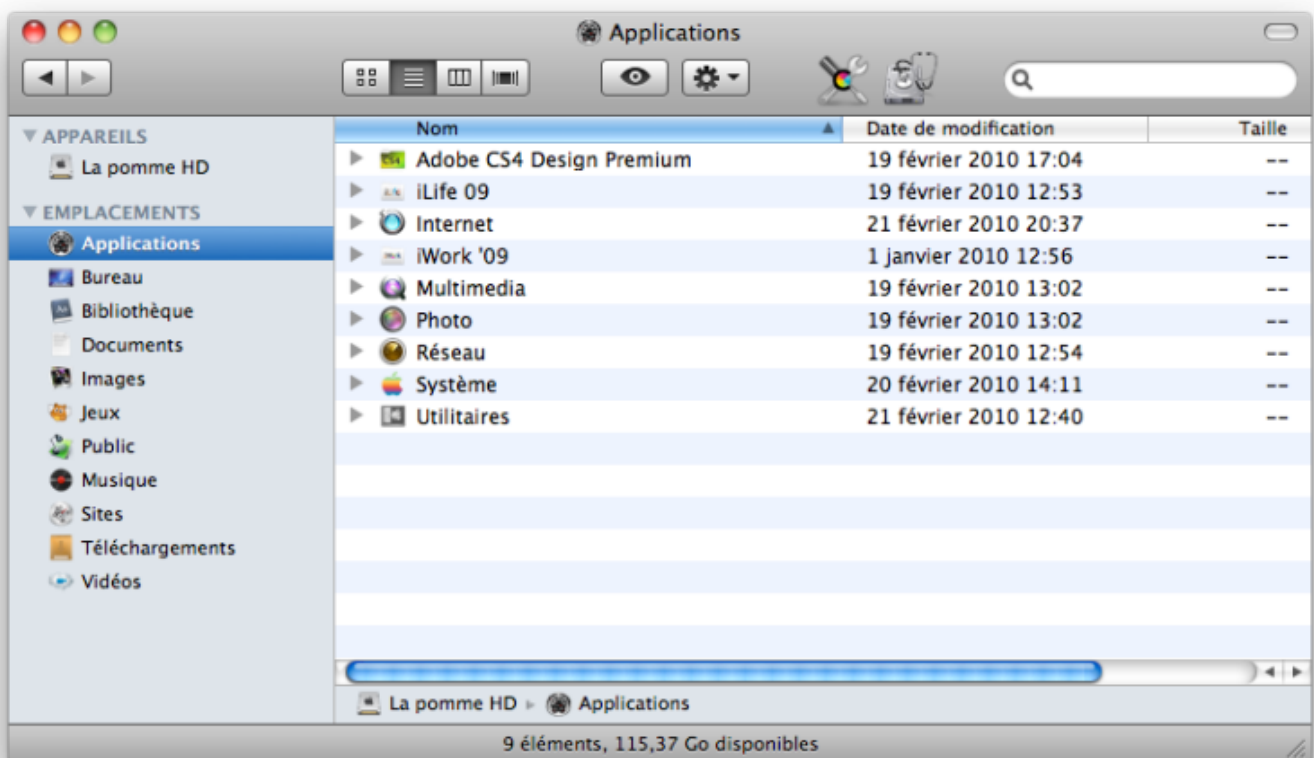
Applications

APPAREILS
La pomme HD
EMPLACEMENTS
Applications
Bureau
Bibliothèque
Documents
Images
Jeux
Public
Musique
Sites
Téléchargements
Vidéos

| Nom | Date de modification | Taille |
|---|---|---|
| Adobe CS4 Design Premium | 19 février 2010 17:04 | -- |
| iLife 09 | 19 février 2010 12:53 | -- |
| Internet | 21 février 2010 20:37 | -- |
| iWork '09 | 1 janvier 2010 12:56 | -- |
| Multimedia | 19 février 2010 13:02 | -- |
| Photo | 19 février 2010 13:02 | -- |
| Réseau | 19 février 2010 12:54 | -- |
| Système | 20 février 2010 14:11 | -- |
| Utilitaires | 21 février 2010 12:40 | -- |

La pomme HD ▸ Applications

9 éléments, 115,37 Go disponibles